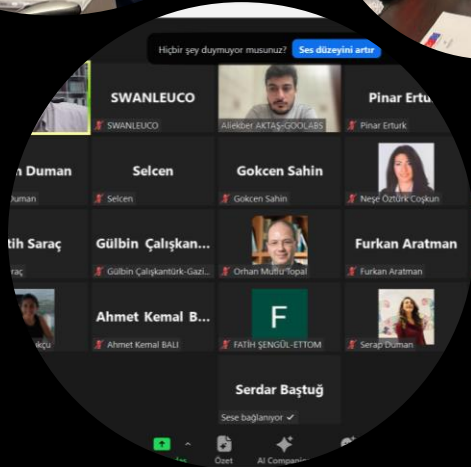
Hiçbir şey duymuyor musunuz? Ses düzeyini artır

SWANLEUCO
SWANLEUCO

Aliekber AKTAŞ-GOOLABS

Pinar Ertu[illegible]
Pinar Erturk

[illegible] Duman
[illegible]uman

Selcen
Selcen

Gokcen Sahin
Gokcen Sahin

Neşe Öztürk Coşkun

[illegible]tih Saraç
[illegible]raç

Gülbin Çalışkan...
Gülbin Çalışkantürk-Gazi...

Orhan Mutlu Topal

Furkan Aratman
Furkan Aratman

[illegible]kçu

Ahmet Kemal B...
Ahmet Kemal BALI

F
FATİH ŞENGÜL-ETTOM

Serap Duman

Serdar Baştuğ
Sese bağlanıyor ✓

Özet
AI Companion